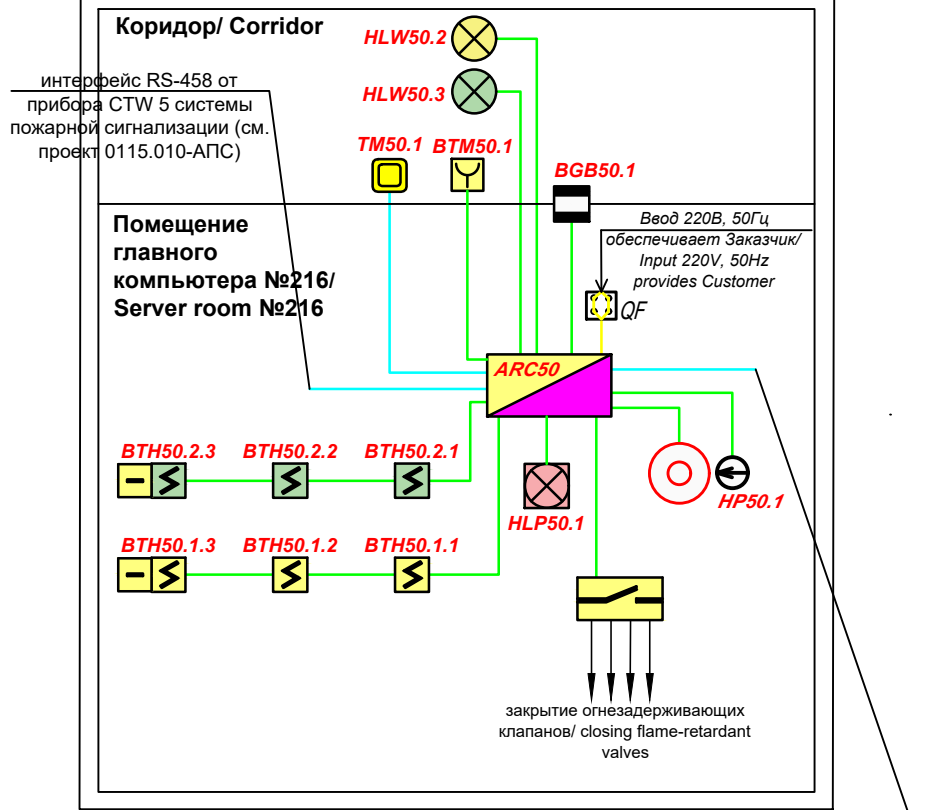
Коридор/ Corridor

HLW50.2

HLW50.3

интерфейс RS-458 от прибора CTW 5 системы пожарной сигнализации (см. проект 0115.010-АПС)

TM50.1

BTM50.1

BGB50.1

Помещение главного компьютера №216/ Server room №216

Ввод 220В, 50Гц обеспечивает Заказчик/ Input 220V, 50Hz provides Customer

QF

ARC50

BTH50.2.3

BTH50.2.2

BTH50.2.1

HLP50.1

HP50.1

BTH50.1.3

BTH50.1.2

BTH50.1.1

закрытие огнезадерживающих клапанов/ closing flame-retardant valves